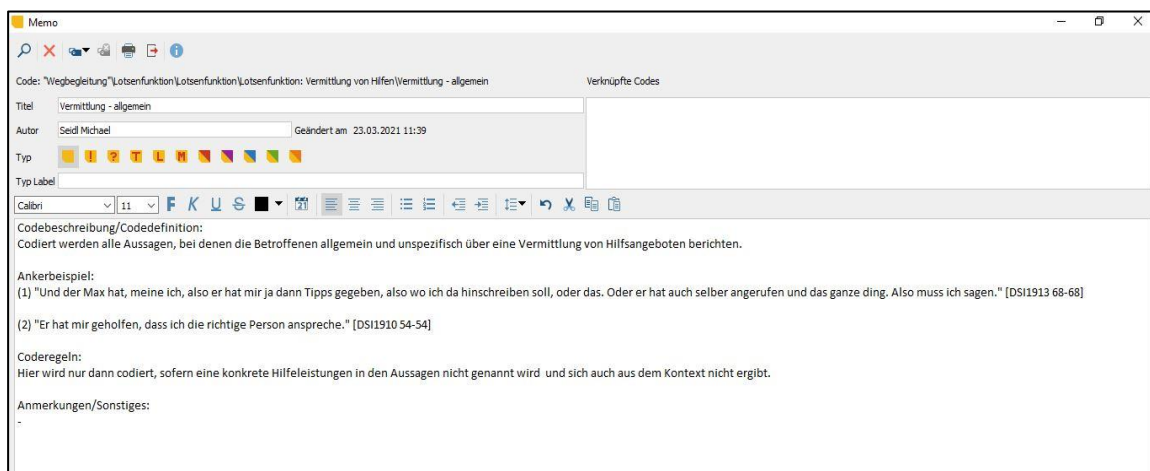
Memo

Code: "Wegbegleitung"\Lotsenfunktion\Lotsenfunktion\Lotsenfunktion: Vermittlung von Hilfen\Vermittlung - allgemein

Verknüpfte Codes

Titel Vermittlung - allgemein

Autor Seidl Michael

Geändert am 23.03.2021 11:39

Typ

Typ Label

Calibri 11

Codebeschreibung/Codedefinition:
Codiert werden alle Aussagen, bei denen die Betroffenen allgemein und unspezifisch über eine Vermittlung von Hilfsangeboten berichten.

Ankerbeispiel:
(1) "Und der Max hat, meine ich, also er hat mir ja dann Tipps gegeben, also wo ich da hinschreiben soll, oder das. Oder er hat auch selber angerufen und das ganze ding. Also muss ich sagen." [DSI1913 68-68]

(2) "Er hat mir geholfen, dass ich die richtige Person anspreche." [DSI1910 54-54]

Coderegeln:
Hier wird nur dann codiert, sofern eine konkrete Hilfeleistungen in den Aussagen nicht genannt wird und sich auch aus dem Kontext nicht ergibt.

Anmerkungen/Sonstiges:
-